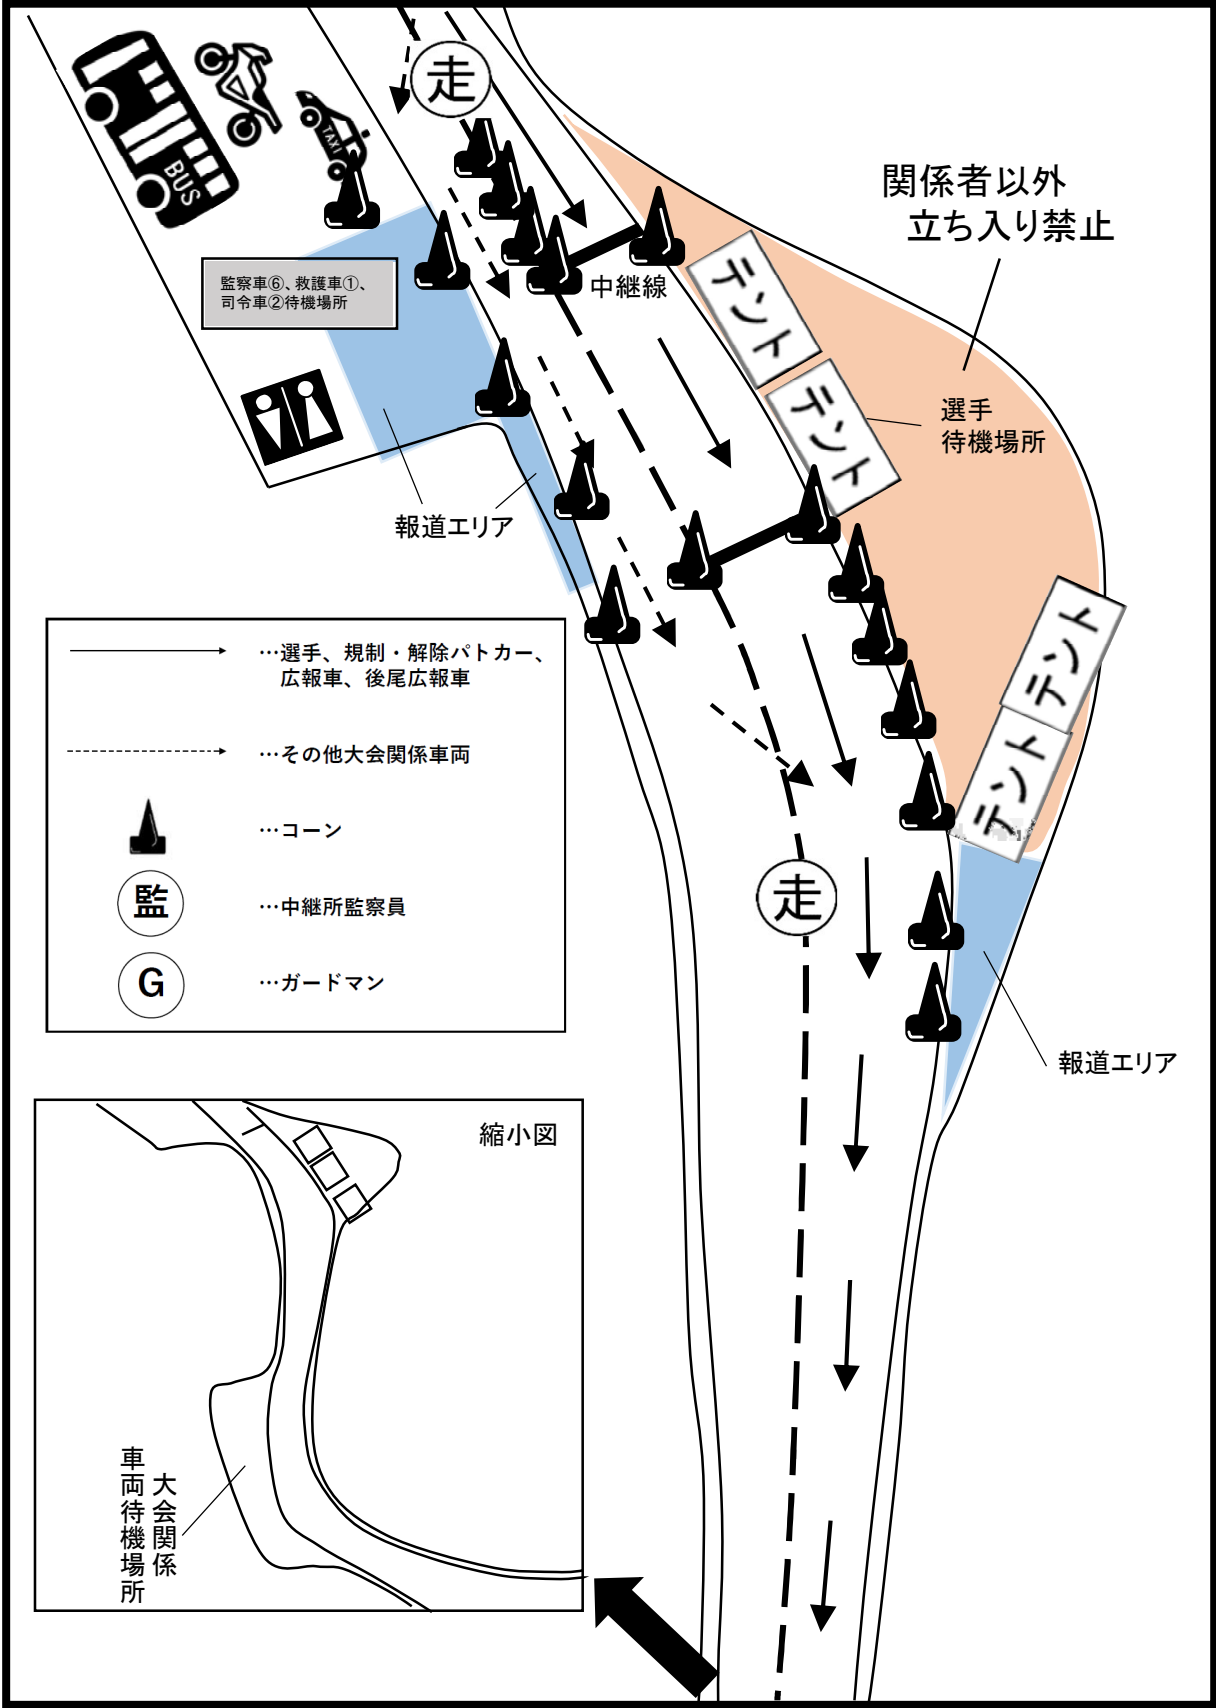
走

BUS

TAXI

監察車⑥、救護車①、司令車②待機場所

中継線

テント

テント

関係者以外
立ち入り禁止

選手
待機場所

報道エリア

テント

テント

…選手、規制・解除パトカー、広報車、後尾広報車

…その他大会関係車両

…コーン

監

…中継所監察員

G

…ガードマン

走

報道エリア

縮小図

大会関係
車両待機場所